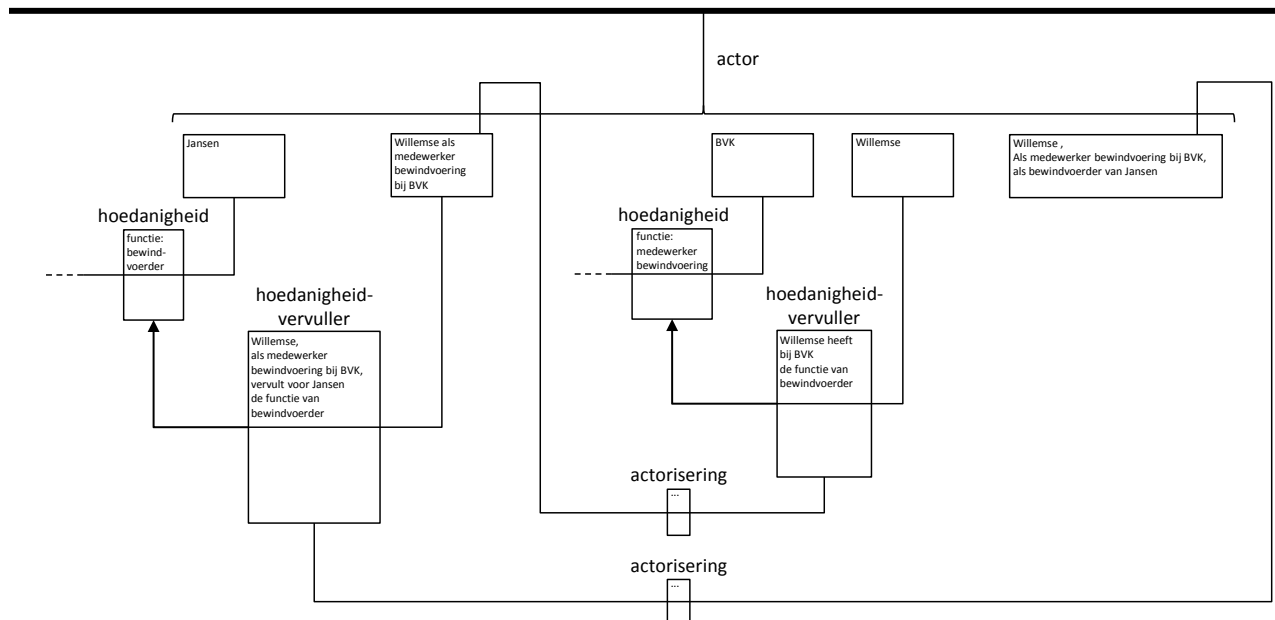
actor

Jansen

Willemse als medewerker bewindvoering bij BVK

BVK

Willemse

Willemse , Als medewerker bewindvoering bij BVK, als bewindvoerder van Jansen

hoedanigheid

functie: bewindvoerder

hoedanigheid

functie: medewerker bewindvoering

hoedanigheid-vervuller

Willemse, als medewerker bewindvoering bij BVK, vervult voor Jansen de functie van bewindvoerder

hoedanigheid-vervuller

Willemse heeft bij BVK de functie van bewindvoerder

actorisering

...

actorisering

...